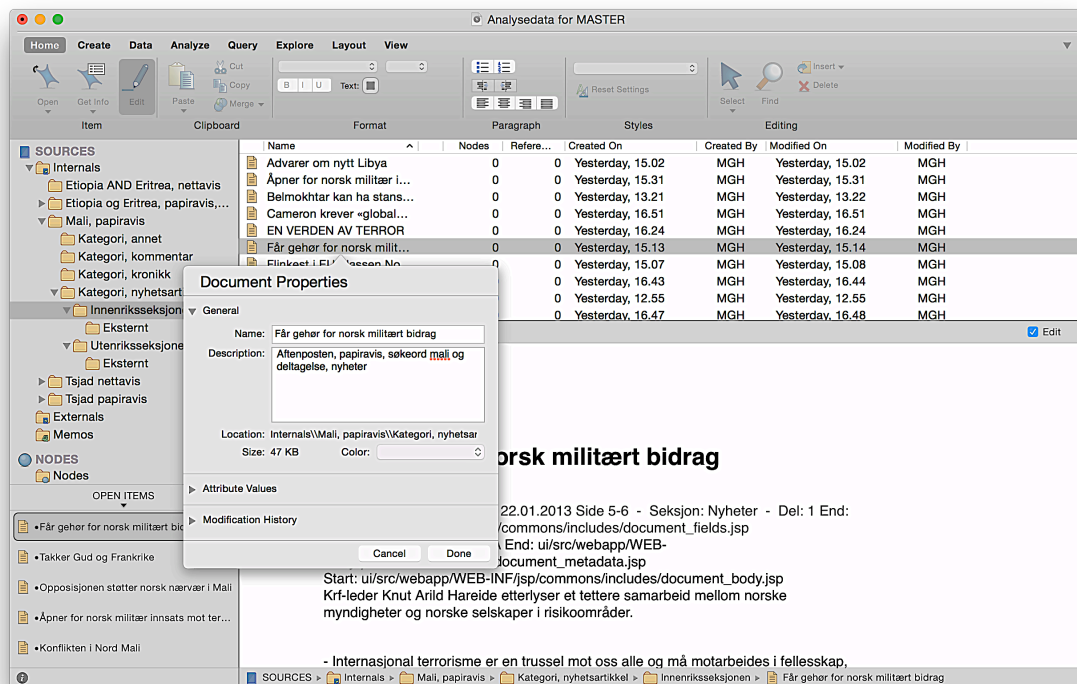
Analysedata for MASTER

Home Create Data Analyze Query Explore Layout View

Open Get Info Edit Item

Paste Cut Copy Merge Clipboard

B I U Text: Format

Paragraph

Reset Settings Styles

Select Find Insert Delete Editing

SOURCES
Internals
Etiopia AND Eritrea, nettavis
Etiopia og Eritrea, papiravis,...
Mali, papiravis
Kategori, annet
Kategori, kommentar
Kategori, kronikk
Kategori, nyhetsart
Innenriksseksjon
Eksternt
Utenriksseksjone
Eksternt
Tsjad nettavis
Tsjad papiravis
Externals
Memos
NODES
Nodes

OPEN ITEMS
•Får gehør for norsk militært bid
•Takker Gud og Frankrike
•Opposisjonen støtter norsk nærvær i Mali
•Åpner for norsk militær innsats mot ter...
•Konflikten i Nord Mali

| Name | Nodes | Refere... | Created On | Created By | Modified On | Modified By |
|---|---|---|---|---|---|---|
| Advarer om nytt Libya | 0 | 0 | Yesterday, 15.02 | MGH | Yesterday, 15.02 | MGH |
| Åpner for norsk militær i... | 0 | 0 | Yesterday, 15.31 | MGH | Yesterday, 15.31 | MGH |
| Belmokhtar kan ha stans... | 0 | 0 | Yesterday, 13.21 | MGH | Yesterday, 13.22 | MGH |
| Cameron krever «global... | 0 | 0 | Yesterday, 16.51 | MGH | Yesterday, 16.51 | MGH |
| EN VERDEN AV TERROR | 0 | 0 | Yesterday, 16.24 | MGH | Yesterday, 16.24 | MGH |
| Får gehør for norsk milit... | 0 | 0 | Yesterday, 15.13 | MGH | Yesterday, 15.14 | MGH |
| Flinkest i EU-klassen No... | | 0 | Yesterday, 15.07 | MGH | Yesterday, 15.08 | MGH |
| | | 0 | Yesterday, 16.43 | MGH | Yesterday, 16.44 | MGH |
| | | 0 | Yesterday, 12.55 | MGH | Yesterday, 12.55 | MGH |
| | | 0 | Yesterday, 16.47 | MGH | Yesterday, 16.48 | MGH |

Edit

Document Properties
General
Name: Får gehør for norsk militært bidrag
Description: Aftenposten, papiravis, søkeord mali og deltagelse, nyheter
Location: Internals\\Mali, papiravis\\Kategori, nyhetsar
Size: 47 KB Color:
Attribute Values
Modification History
Cancel Done

orsk militært bidrag

22.01.2013 Side 5-6 - Seksjon: Nyheter - Del: 1 End:
/commons/includes/document_fields.jsp
End: ui/src/webapp/WEB-
document_metadata.jsp
Start: ui/src/webapp/WEB-INF/jsp/commons/includes/document_body.jsp
Krf-leder Knut Arild Hareide etterlyser et tettere samarbeid mellom norske myndigheter og norske selskaper i risikoområder.

- Internasjonal terrorisme er en trussel mot oss alle og må motarbeides i fellesskap,

SOURCES ▸ Internals ▸ Mali, papiravis ▸ Kategori, nyhetsartikkel ▸ Innenriksseksjonen ▸ Får gehør for norsk militært bidrag